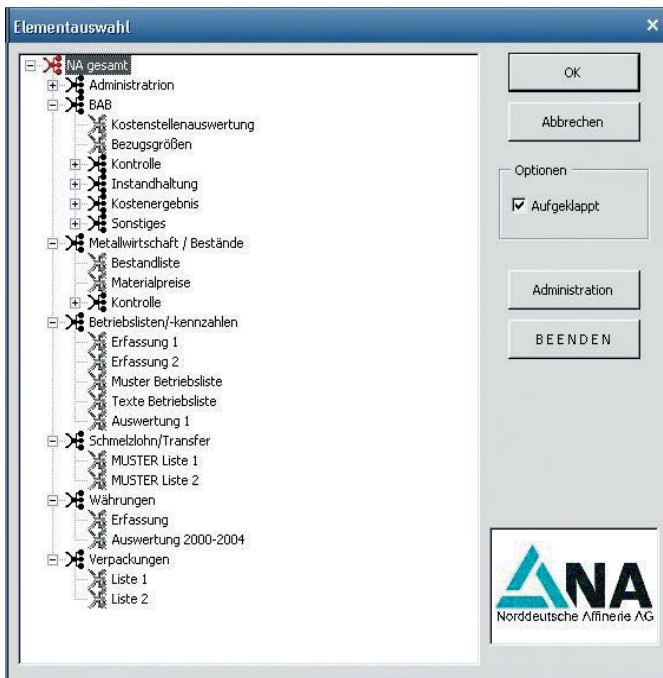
Elementauswahl
×

NA gesamt
Administration
BAB
Kostenstellenauswertung
Bezugsgrößen
Kontrolle
Instandhaltung
Kostenergebnis
Sonstiges
Metallwirtschaft / Bestände
Bestandliste
Materialpreise
Kontrolle
Betriebslisten/-kennzahlen
Erfassung 1
Erfassung 2
Muster Betriebsliste
Texte Betriebsliste
Auswertung 1
Schmelzlohn/Transfer
MUSTER Liste 1
MUSTER Liste 2
Währungen
Erfassung
Auswertung 2000-2004
Verpackungen
Liste 1
Liste 2

OK
Abbrechen
Optionen
☑ Aufgeklappt
Administration
BEENDEN

NA
Norddeutsche Affinerie AG